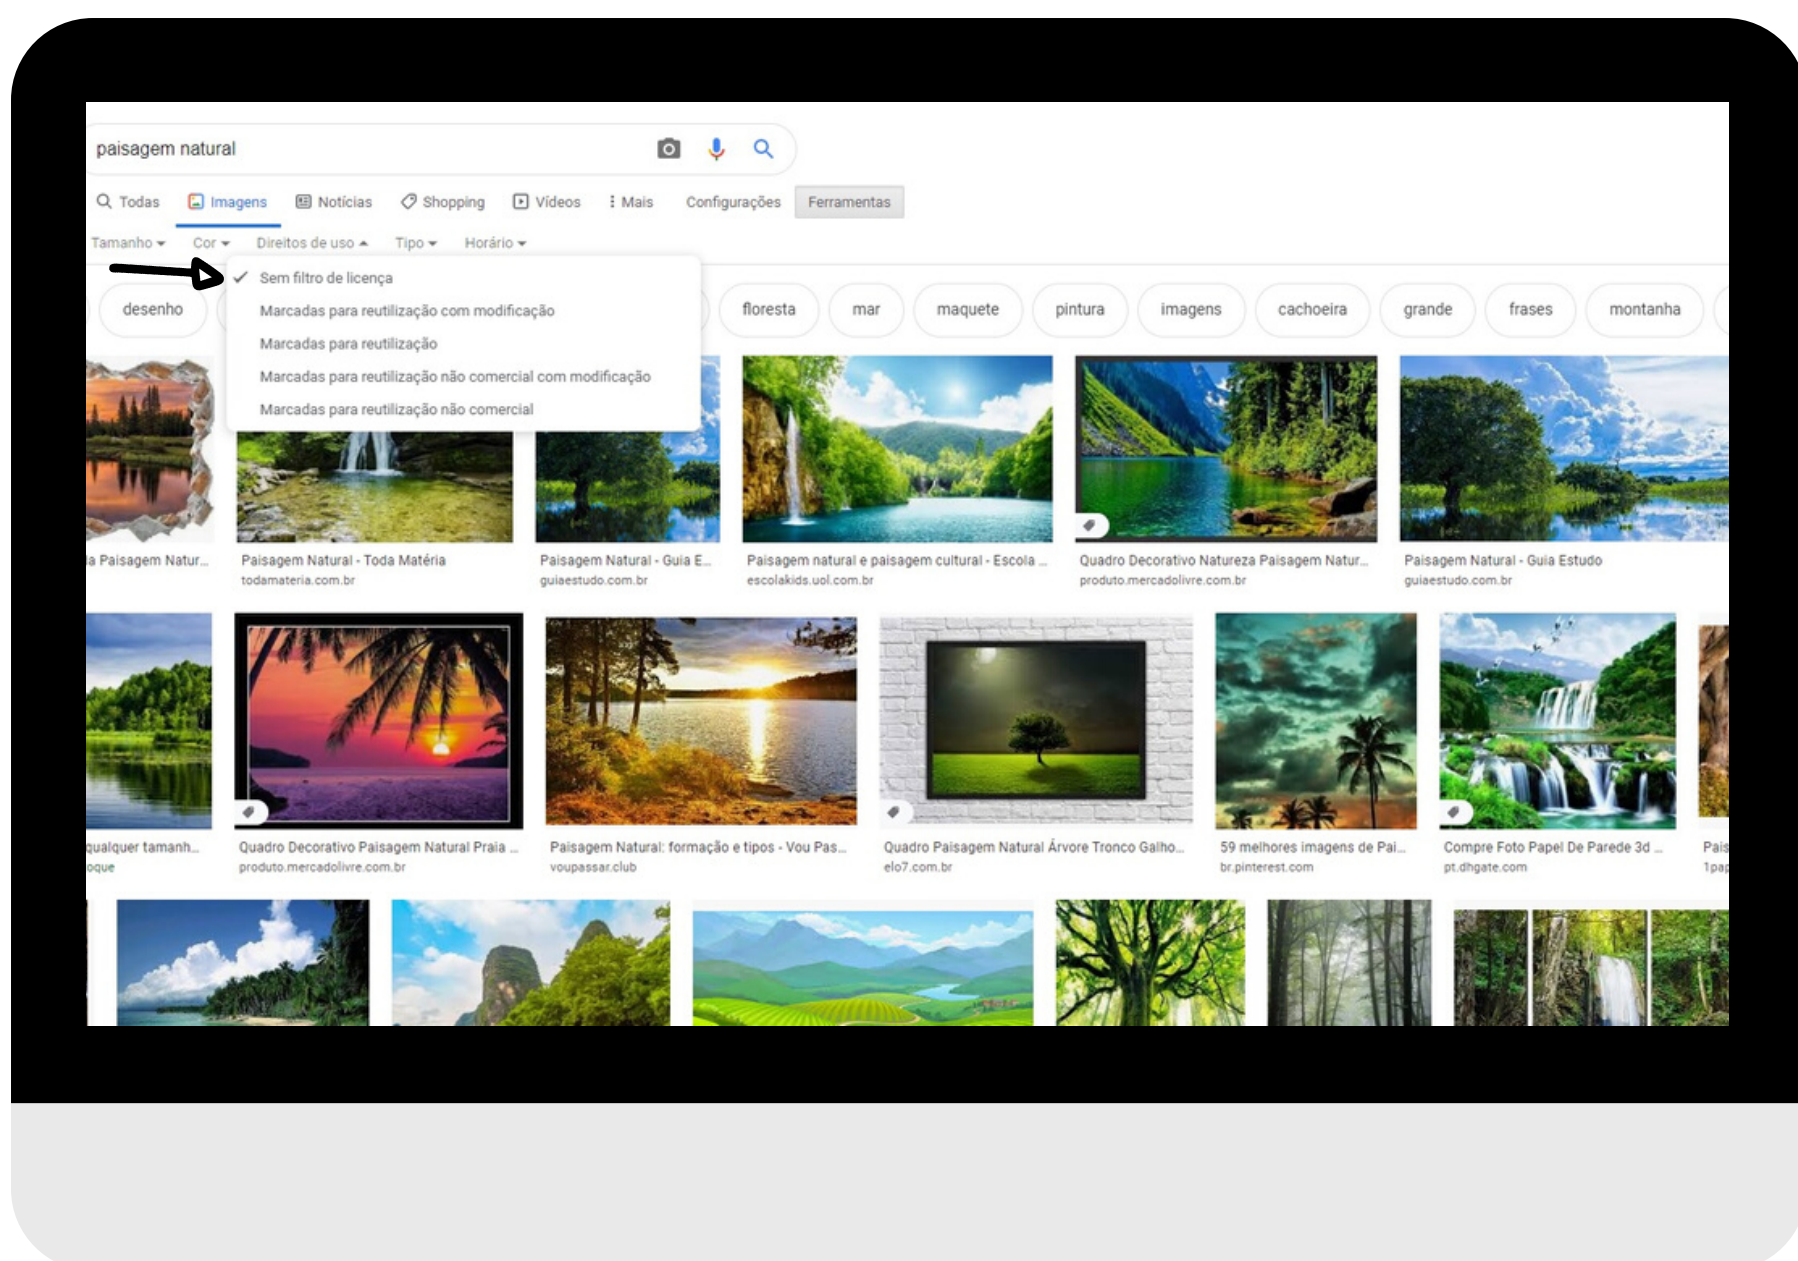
paisagem natural

Todas  Imagens  Notícias  Shopping  Vídeos  Mais  Configurações  Ferramentas

Tamanho  Cor  Direitos de uso  Tipo  Horário

Sem filtro de licença
Marcadas para reutilização com modificação
Marcadas para reutilização
Marcadas para reutilização não comercial com modificação
Marcadas para reutilização não comercial

desenho  floresta  mar  maquete  pintura  imagens  cachoeira  grande  frases  montanha

a Paisagem Natur...
Paisagem Natural - Toda Matéria
todamateria.com.br
Paisagem Natural - Guia E...
guiaestudo.com.br
Paisagem natural e paisagem cultural - Escola ...
escolakids.uol.com.br
Quadro Decorativo Natureza Paisagem Natur...
produto.mercadolivre.com.br
Paisagem Natural - Guia Estudo
guiaestudo.com.br

qualquer tamanh...
oque
Quadro Decorativo Paisagem Natural Praia ...
produto.mercadolivre.com.br
Paisagem Natural: formação e tipos - Vou Pas...
voupassar.club
Quadro Paisagem Natural Árvore Tronco Galho...
elo7.com.br
59 melhores imagens de Pai...
br.pinterest.com
Compre Foto Papel De Parede 3d ...
pt.dhgate.com
Pais
1pa